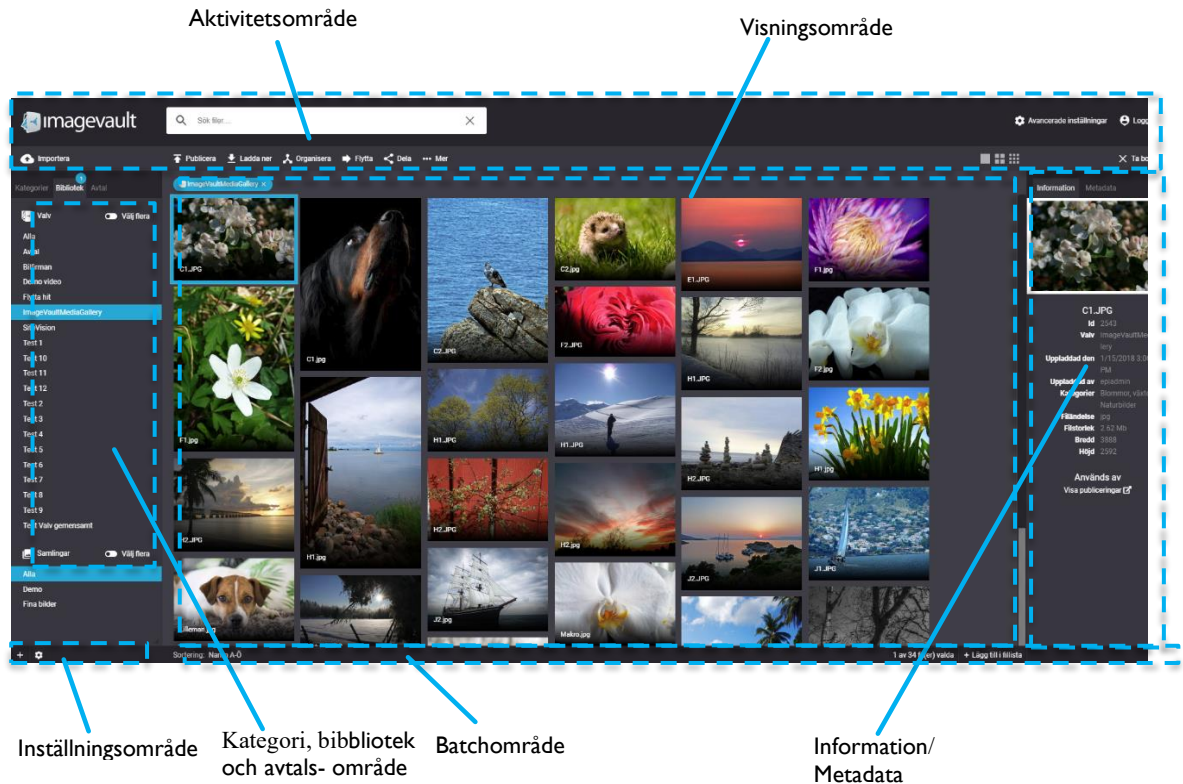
Aktivitetsområde

Visningsområde

imagevault

Sök filer ...

Avancerade inställningar

Logga

Importera

Publicera

Ladda ner

Organisera

Flytta

Dela

Mer

Ta bort

Kategorier

Bibliotek

Avtal

ImageVaultMediaGallery ×

Valv

Välj flera

Alla

Avtal

Billerman

Demo video

Flytta hit

ImageVaultMediaGallery

SiteVision

Test 1

Test 10

Test 11

Test 12

Test 2

Test 3

Test 4

Test 5

Test 6

Test 7

Test 8

Test 9

Test Valv gemensamt

Samlingar

Välj flera

Alla

Demo

Fina bilder

C1.JPG

C1.jpg

C2.JPG

C2.jpg

E1.JPG

F1.jpg

F1.jpg

F2.JPG

H1.JPG

F2.jpg

H1.JPG

H1.JPG

H1.jpg

H2.JPG

H2.JPG

H1.jpg

H2.jpg

J2.jpg

J2.JPG

J1.JPG

Makro.jpg

Billerman.jpg

Information

Metadata

C1.JPG

Id 2543

Valv ImageVaultMediaGallery

Uppladdad den 1/15/2018 3:00 PM

Uppladdad av epiadmin

Kategorier Blommor, växter, Naturbilder

Filändelse jpg

Filstorlek 2.62 Mb

Bredd 3888

Höjd 2592

Används av

Visa publiceringar

Sortering: Namn A-Ö

1 av 34 fil(er) valda

+ Lägg till i lillista

Inställningsområde

Kategori, bibbliotek och avtals- område

Batchområde

Information/ Metadata